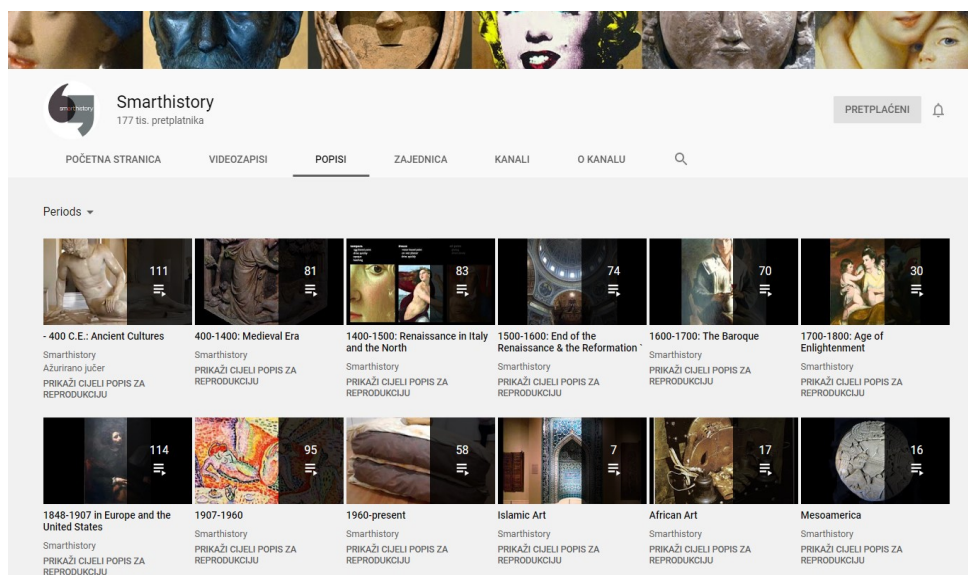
Smarthistory
177 tis. pretplatnika

PRETPLAĆENI

POČETNA STRANICA VIDEOZAPISI POPISI ZAJEDNICA KANALI O KANALU

Periods

111
- 400 C.E.: Ancient Cultures
Smarthistory
Ažurirano jučer
PRIKAŽI CIJELI POPIS ZA REPRODUKCIJU

81
400-1400: Medieval Era
Smarthistory
PRIKAŽI CIJELI POPIS ZA REPRODUKCIJU

83
1400-1500: Renaissance in Italy and the North
Smarthistory
PRIKAŽI CIJELI POPIS ZA REPRODUKCIJU

74
1500-1600: End of the Renaissance & the Reformation
Smarthistory
PRIKAŽI CIJELI POPIS ZA REPRODUKCIJU

70
1600-1700: The Baroque
Smarthistory
PRIKAŽI CIJELI POPIS ZA REPRODUKCIJU

30
1700-1800: Age of Enlightenment
Smarthistory
PRIKAŽI CIJELI POPIS ZA REPRODUKCIJU

114
1848-1907 in Europe and the United States
Smarthistory
PRIKAŽI CIJELI POPIS ZA REPRODUKCIJU

95
1907-1960
Smarthistory
PRIKAŽI CIJELI POPIS ZA REPRODUKCIJU

58
1960-present
Smarthistory
PRIKAŽI CIJELI POPIS ZA REPRODUKCIJU

7
Islamic Art
Smarthistory
PRIKAŽI CIJELI POPIS ZA REPRODUKCIJU

17
African Art
Smarthistory
PRIKAŽI CIJELI POPIS ZA REPRODUKCIJU

16
Mesoamerica
Smarthistory
PRIKAŽI CIJELI POPIS ZA REPRODUKCIJU